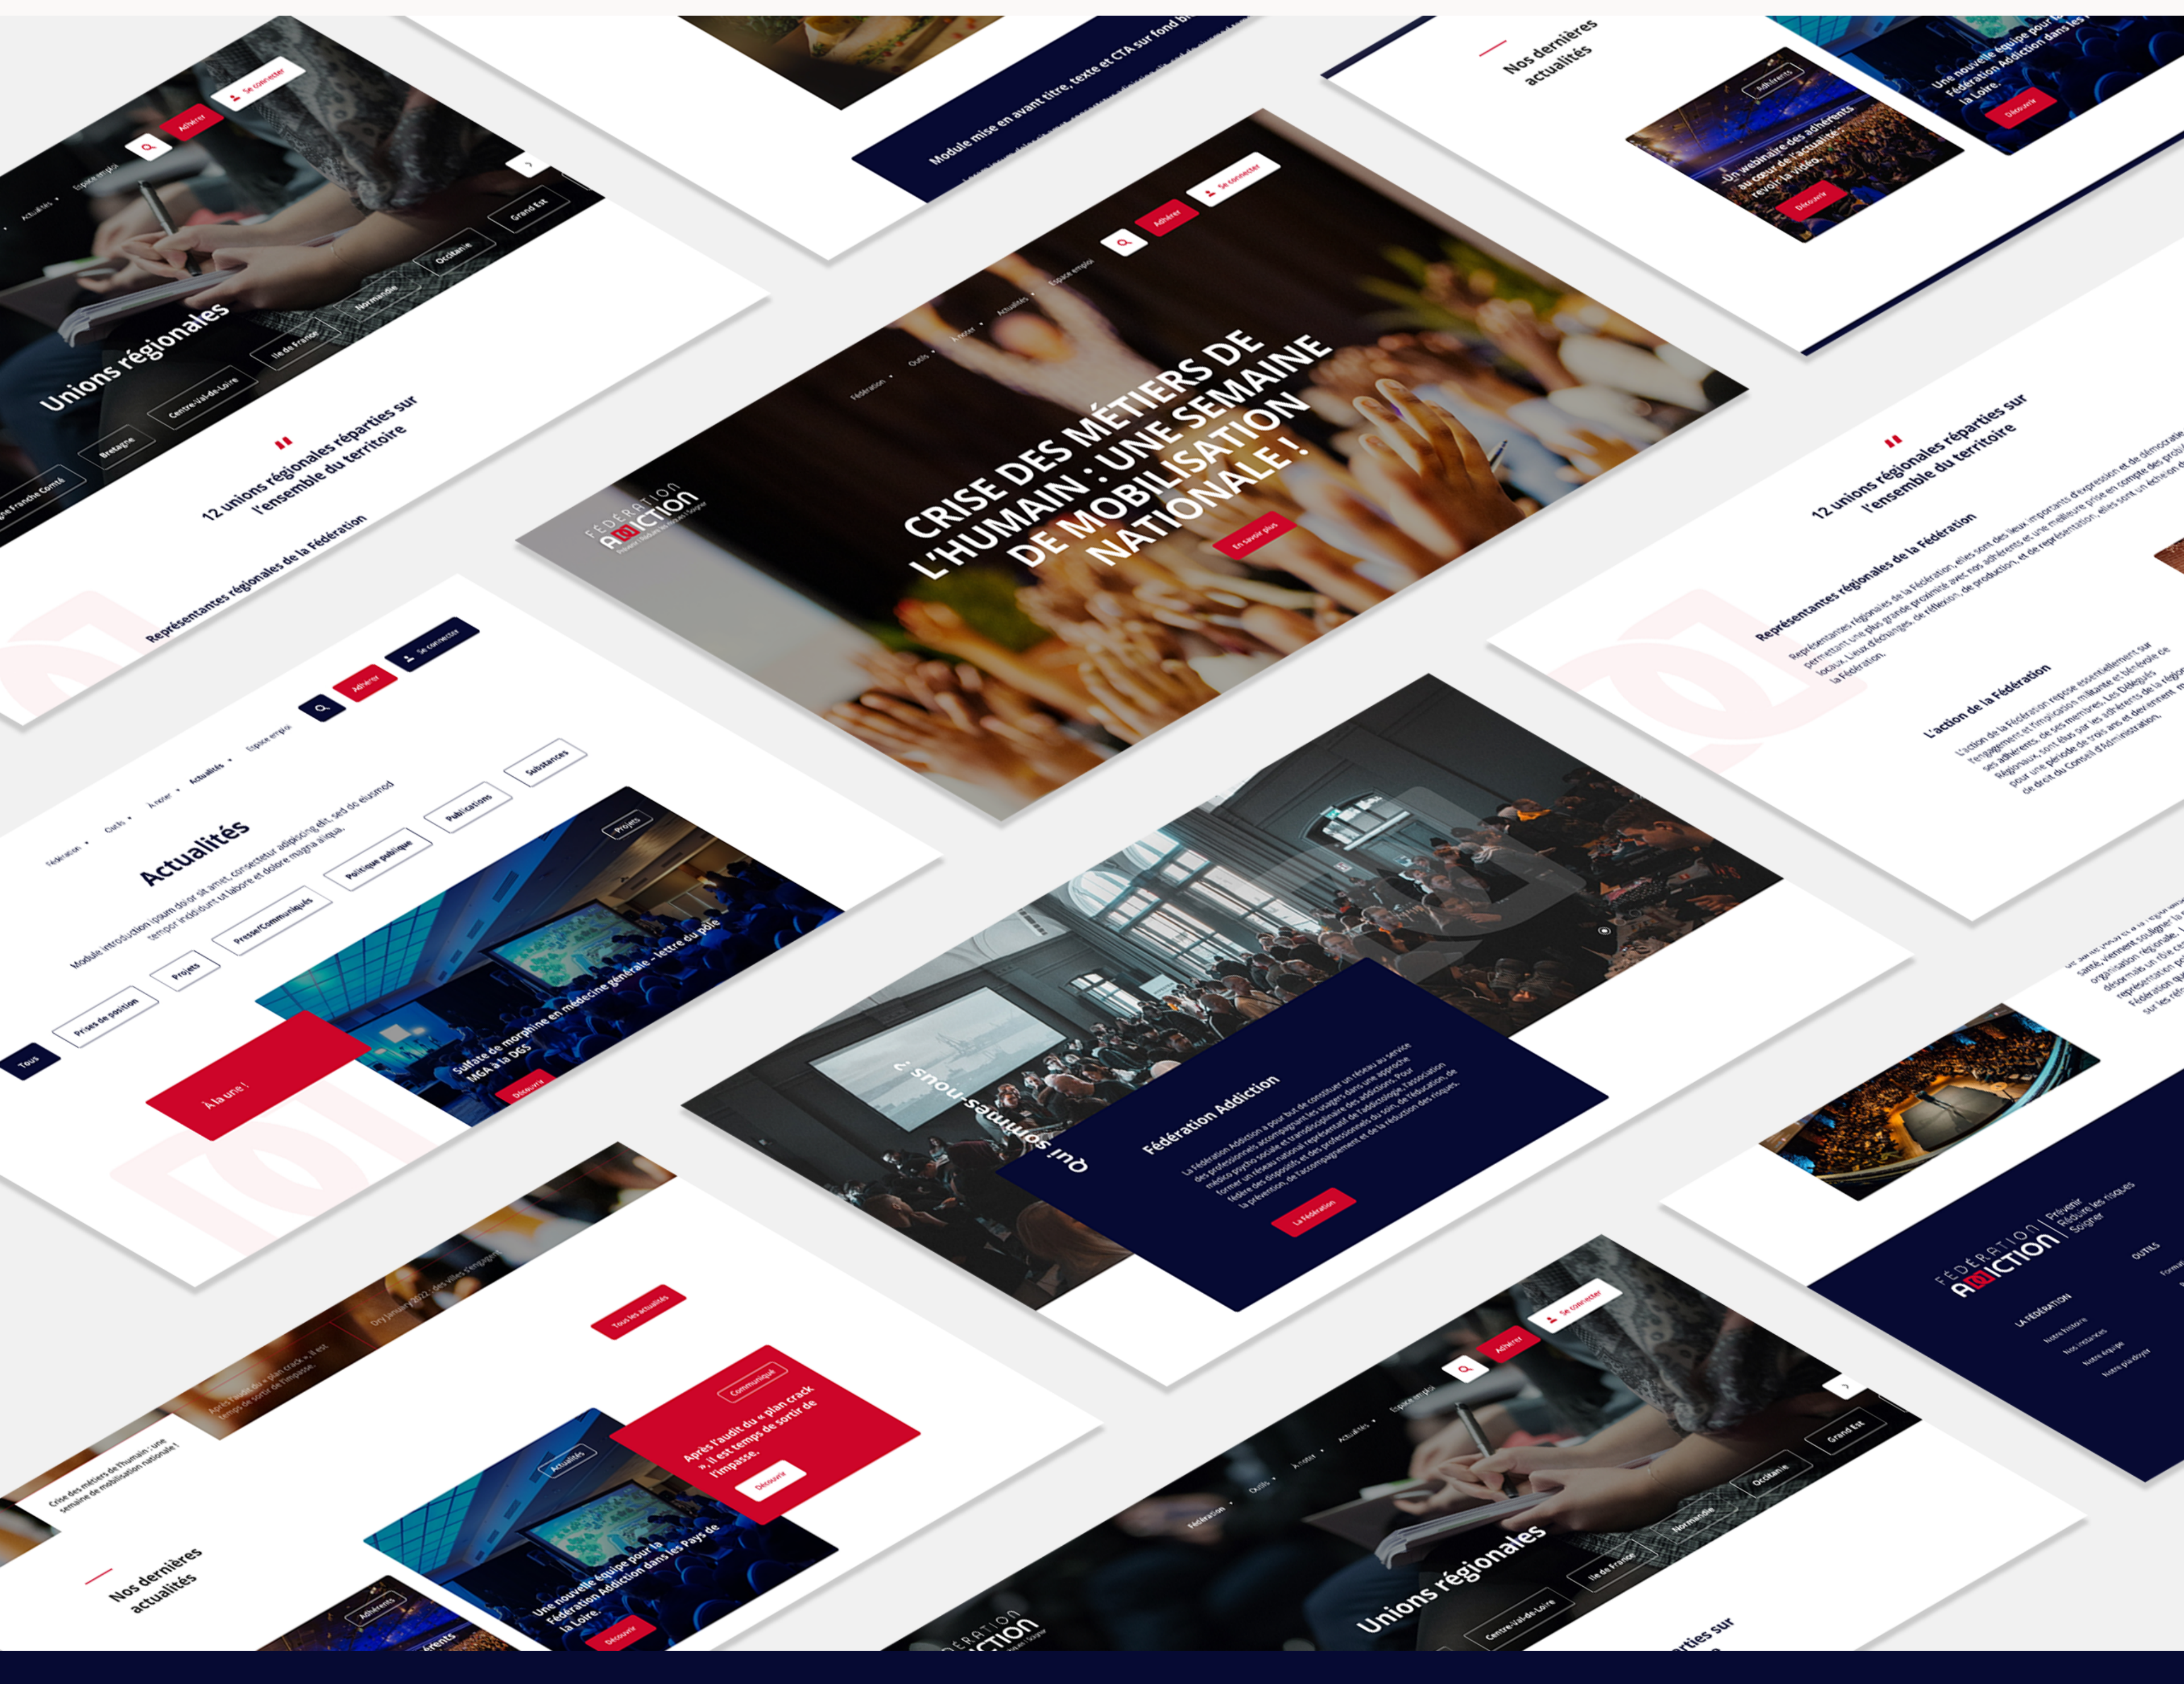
Se connecter
Adhérer
Actualités
Espace emploi
Unions régionales
Grand Est
Occitanie
Normandie
Ile de France
Centre-Val-de-Loire
Bretagne
Bourgogne Franche Comté
12 unions régionales réparties sur l'ensemble du territoire
Représentantes régionales de la Fédération

Module mise en avant titre, texte et CTA sur fond bleu

Nos dernières actualités
Adhérents
Un webinaire des adhérents au cœur de l'actualité : revoir la vidéo
Découvrir
Une nouvelle équipe pour la Fédération Addiction dans les Pays de la Loire
Découvrir

Se connecter
Adhérer
Fédération
Outils
À noter
Actualités
Espace emploi
FÉDÉRATION ADDICTION
CRISE DES MÉTIERS DE L'HUMAIN : UNE SEMAINE DE MOBILISATION NATIONALE !
En savoir plus

12 unions régionales réparties sur l'ensemble du territoire
Représentantes régionales de la Fédération
L'action de la Fédération

Se connecter
Adhérer
Fédération
Outils
À noter
Actualités
Espace emploi
Actualités
Module introduction ipsum dolor sit amet, consectetur adipiscing elit, sed do eiusmod tempor incididunt ut labore et dolore magna aliqua.
Tous
Prises de position
Projets
Presse/Communiqués
Politique publique
Publications
Substances
Projets
Sulfate de morphine en médecine générale - lettre du pôle MGA à la DGS
Découvrir
À la une !

Qui sommes-nous ?
Fédération Addiction
La Fédération Addiction a pour but de constituer un réseau au service des professionnels accompagnant les usagers dans une approche médico psycho sociale et transdisciplinaire des addictions. Pour former un réseau national représentatif de l'addictologie, l'association fédère des dispositifs et des professionnels du soin, de l'éducation, de la prévention, de l'accompagnement et de la réduction des risques.
La Fédération

FÉDÉRATION ADDICTION
Prévenir
Réduire les risques
Soigner
LA FÉDÉRATION
Notre histoire
Nos instances
Notre équipe
Notre plaidoyer
OUTILS

Tous les actualités
Communiqué
Après l'audit du « plan crack », il est temps de sortir de l'impasse.
Découvrir
Actualités
Une nouvelle équipe pour la Fédération Addiction dans les Pays de la Loire
Découvrir
Crise des métiers de l'humain : une semaine de mobilisation nationale !
Nos dernières actualités
Adhérents

Se connecter
Adhérer
Fédération
Outils
À noter
Actualités
Espace emploi
Unions régionales
Grand Est
Occitanie
Normandie
Ile de France
Centre-Val-de-Loire